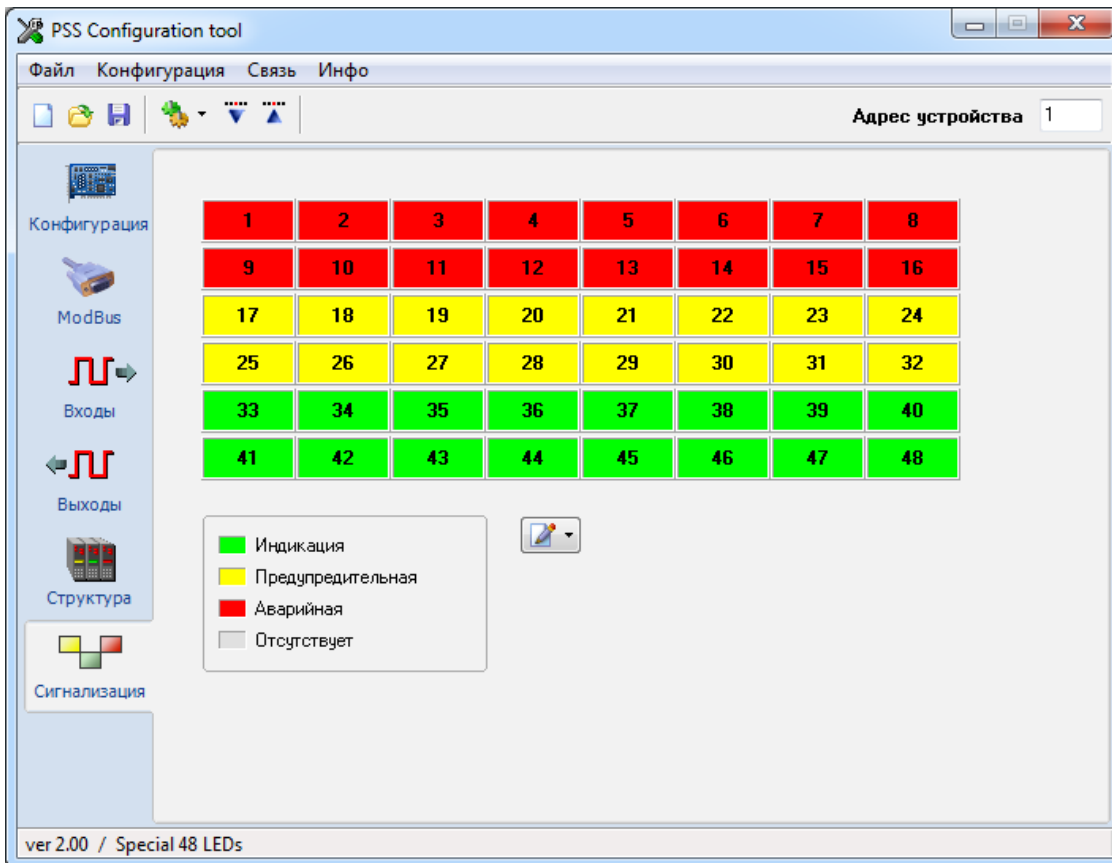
PSS Configuration tool

Файл Конфигурация Связь Инфо

Адрес устройства 1

Конфигурация

ModBus

Входы

Выходы

Структура

Сигнализация

| 1 | 2 | 3 | 4 | 5 | 6 | 7 | 8 |
|---|---|---|---|---|---|---|---|
| 9 | 10 | 11 | 12 | 13 | 14 | 15 | 16 |
| 17 | 18 | 19 | 20 | 21 | 22 | 23 | 24 |
| 25 | 26 | 27 | 28 | 29 | 30 | 31 | 32 |
| 33 | 34 | 35 | 36 | 37 | 38 | 39 | 40 |
| 41 | 42 | 43 | 44 | 45 | 46 | 47 | 48 |

Индикация
Предупредительная
Аварийная
Отсутствует

ver 2.00 / Special 48 LEDs